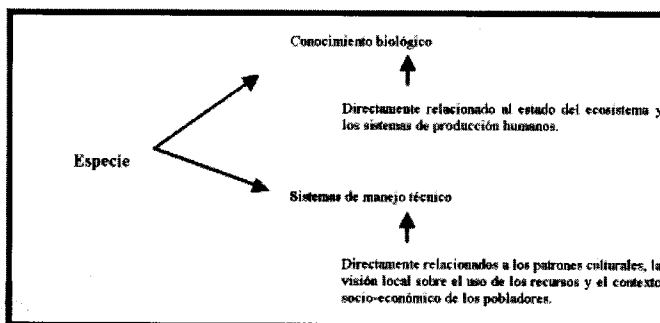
Conocimiento biológico

Directamente relacionado al estado del ecosistema y los sistemas de producción humanos.

Especie

Sistemas de manejo técnico

Directamente relacionados a los patrones culturales, la visión local sobre el uso de los recursos y el contexto socio-económico de los pobladores.